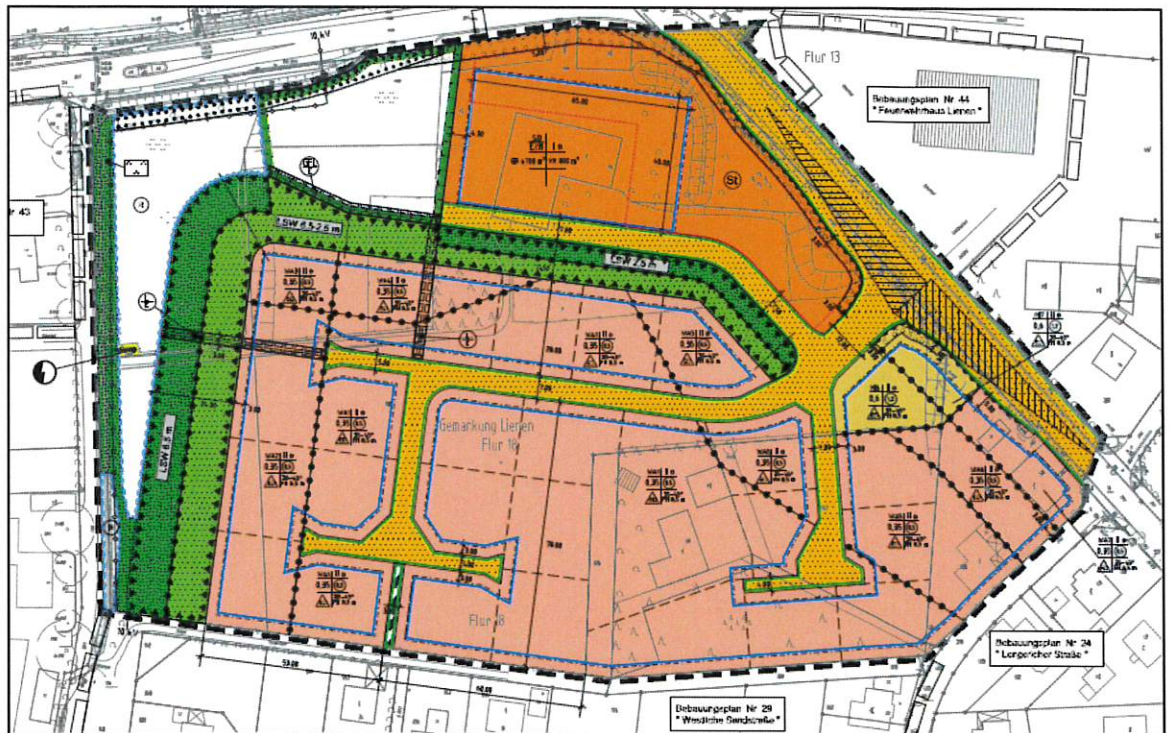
Flur 13

Bebauungsplan Nr. 44
" Feuerwehrhaus Lienen "

Nr 43

LSW 6,5-2,5 m

LSW 7,5 m

LSW 6,5 m

St

Gemarkung Lienen
Flur 18

Flur 18

Bebauungsplan Nr. 24
" Lengericher Straße "

Bebauungsplan Nr. 29
" Westliche Sandstraße "